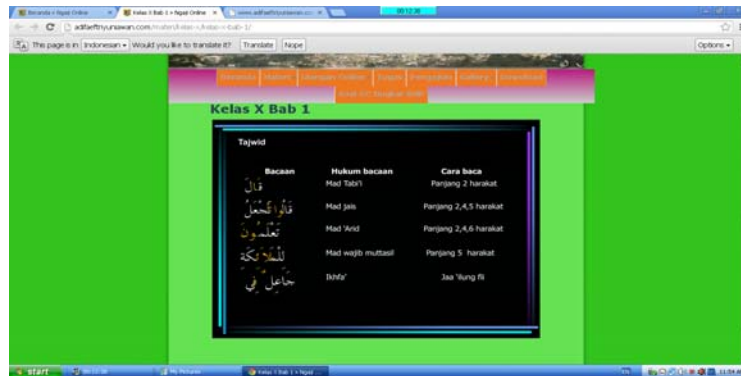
Beranda × Ngaji Online | Kelas X Bab 1 « Ngaji Online | www.adifaefitriyunsawan.co

00:12:36

adifaefitriyunsawan.com/materi/kelas-x/kelas-x-bab-1/

This page is in Indonesian • Would you like to translate it? Translate Nope Options •

Beranda Materi Ulangan Online Tugas Pengajaran Gallery Download

Kisah KH. Tangkas Bakti

Kelas X Bab 1

Tajwid

| Bacaan | Hukum bacaan | Cara baca |
|---|---|---|
| قَالَ | Mad Tabi'i | Panjang 2 harakat |
| قَالُوا أَتَجْعَلُ | Mad Jaiz | Panjang 2,4,5 harakat |
| تَعْلَمُونَ | Mad 'Arid | Panjang 2,4,6 harakat |
| لِلْمَلَائِكَةِ | Mad wajib muttasil | Panjang 5 harakat |
| جَاعِلٌ فِي | Ikhfa' | Jaa 'ilung fii |

start | 00:12:36 | My Pictures | Kelas X Bab 1 « Ngaji | EN | 11:04